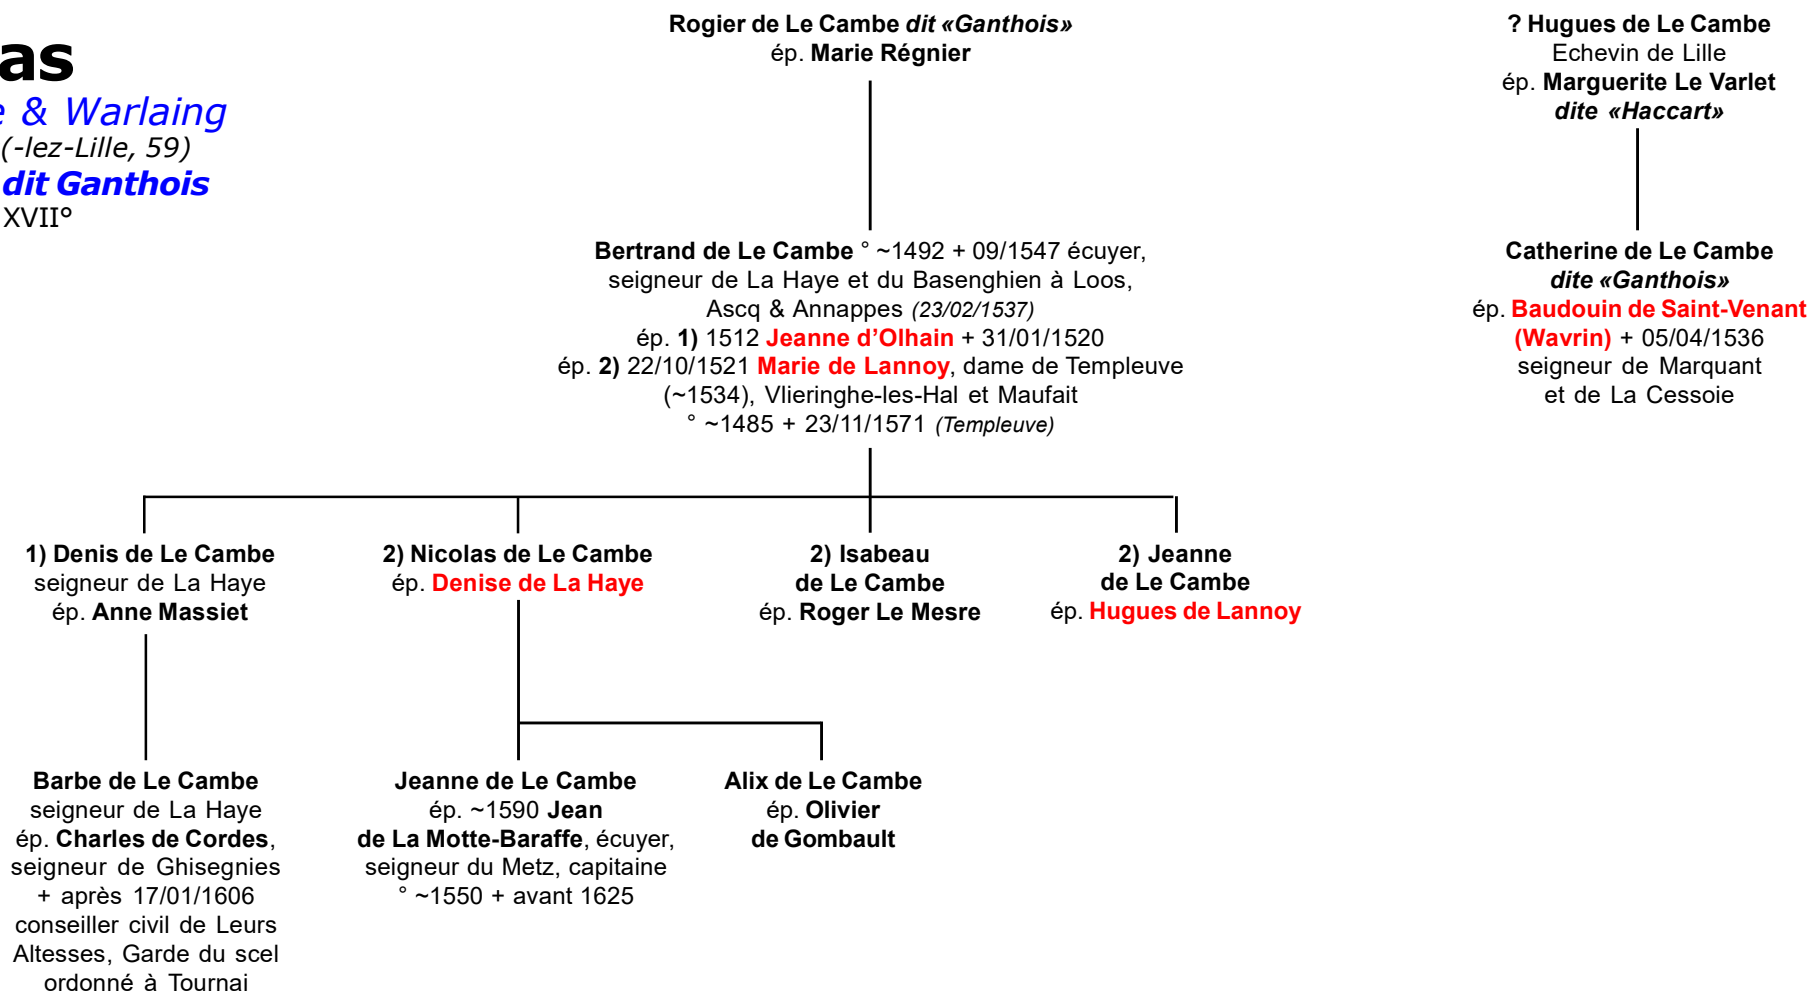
as
e & Warlaing
(-lez-Lille, 59)
dit Ganthois
XVII°

Rogier de Le Cambe dit «Ganthois»
ép. Marie Régnier

? Hugues de Le Cambe
Echevin de Lille
ép. Marguerite Le Varlet dite «Haccart»

Bertrand de Le Cambe ° ~1492 + 09/1547 écuyer, seigneur de La Haye et du Basenghien à Loos, Ascq & Annappes (23/02/1537)
ép. 1) 1512 Jeanne d'Olhain + 31/01/1520
ép. 2) 22/10/1521 Marie de Lannoy, dame de Templeuve (~1534), Vlieringhe-les-Hal et Maufait ° ~1485 + 23/11/1571 (Templeuve)

Catherine de Le Cambe dite «Ganthois»
ép. Baudouin de Saint-Venant (Wavrin) + 05/04/1536 seigneur de Marquant et de La Cessoie

1) Denis de Le Cambe
seigneur de La Haye
ép. Anne Massiet

2) Nicolas de Le Cambe
ép. Denise de La Haye

2) Isabeau de Le Cambe
ép. Roger Le Mesre

2) Jeanne de Le Cambe
ép. Hugues de Lannoy

Barbe de Le Cambe
seigneur de La Haye
ép. Charles de Cordes, seigneur de Ghisegnies + après 17/01/1606 conseiller civil de Leurs Altesses, Garde du scel ordonné à Tournai

Jeanne de Le Cambe
ép. ~1590 Jean de La Motte-Baraffe, écuyer, seigneur du Metz, capitaine ° ~1550 + avant 1625

Alix de Le Cambe
ép. Olivier de Gombault